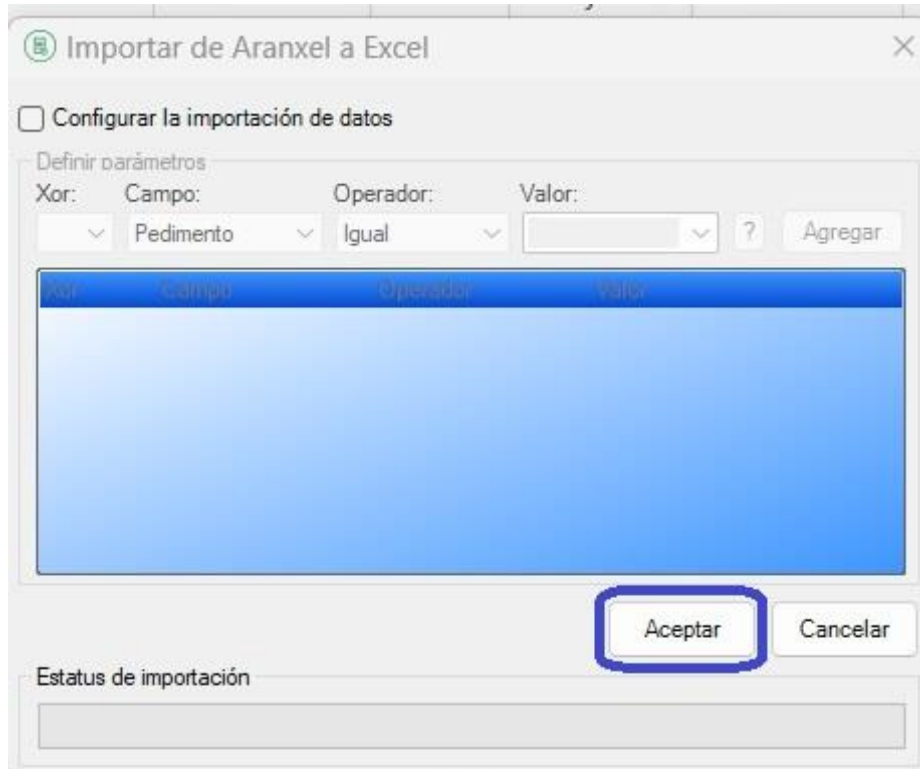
Importar de Aranxel a Excel

Configurar la importación de datos

Definir parámetros

Xor: Campo: Operador: Valor:

Pedimento Igual ? Agregar

| Xor | Campo | Operador | Valor |
|---|---|---|---|

Aceptar Cancelar

Estatus de importación